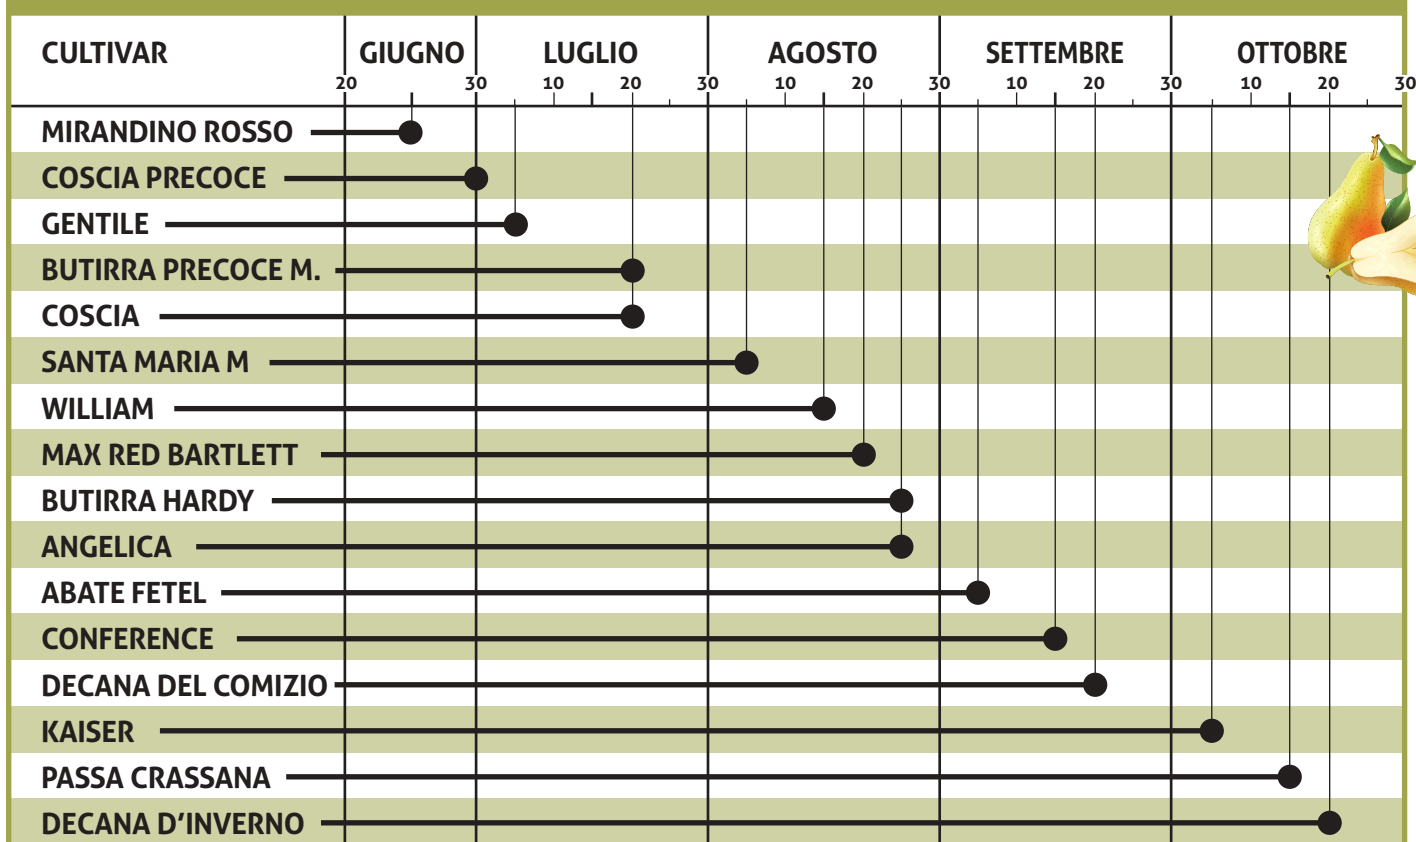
CULTIVAR

GIUGNO 20 30

LUGLIO 10 20 30

AGOSTO 10 20 30

SETTEMBRE 10 20 30

OTTOBRE 10 20 30

MIRANDINO ROSSO

COSCIA PRECOCE

GENTILE

BUTIRRA PRECOCE M.

COSCIA

SANTA MARIA M

WILLIAM

MAX RED BARTLETT

BUTIRRA HARDY

ANGELICA

ABATE FETEL

CONFERENCE

DECANA DEL COMIZIO

KAISER

PASSA CRASSANA

DECANA D'INVERNO